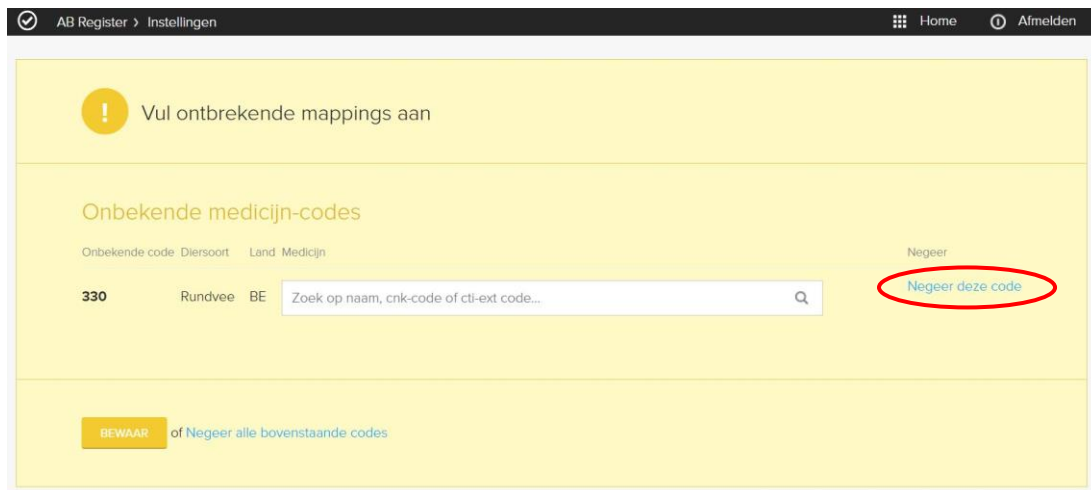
AB Register › Instellingen

Home

Afmelden

!

Vul ontbrekende mappings aan

Onbekende medicijn-codes

| Onbekende code | Diersoort | Land | Medicijn | Negeer |
|---|---|---|---|---|
| 330 | Rundvee | BE | Zoek op naam, cnk-code of cti-ext code... | Negeer deze code |

BEWAAR of Negeer alle bovenstaande codes